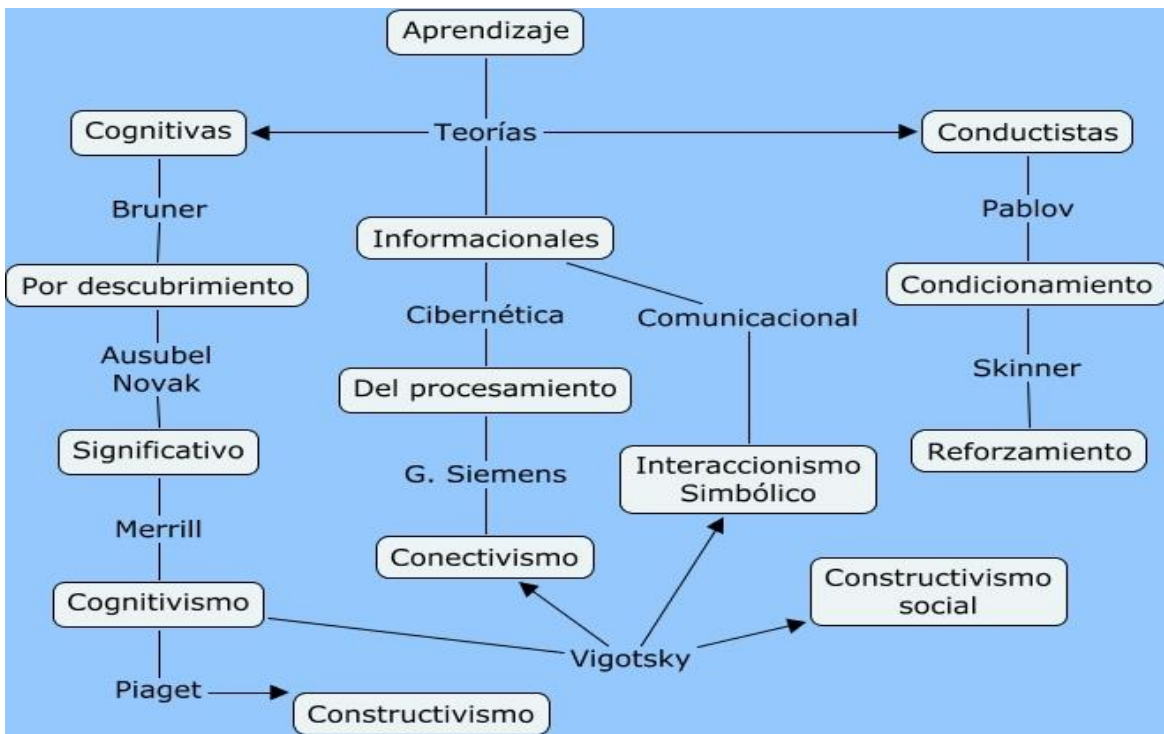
Aprendizaje

Teorías

Cognitivas

Conductistas

Bruner

Informacionales

Pablov

Por descubrimiento

Condicionamiento

Cibernética

Comunicacional

Ausubel
Novak

Del procesamiento

Skinner

Significativo

Reforzamiento

G. Siemens

Interaccionismo
Simbólico

Merrill

Conectivismo

Constructivismo
social

Cognitivismo

Vigotsky

Piaget

Constructivismo